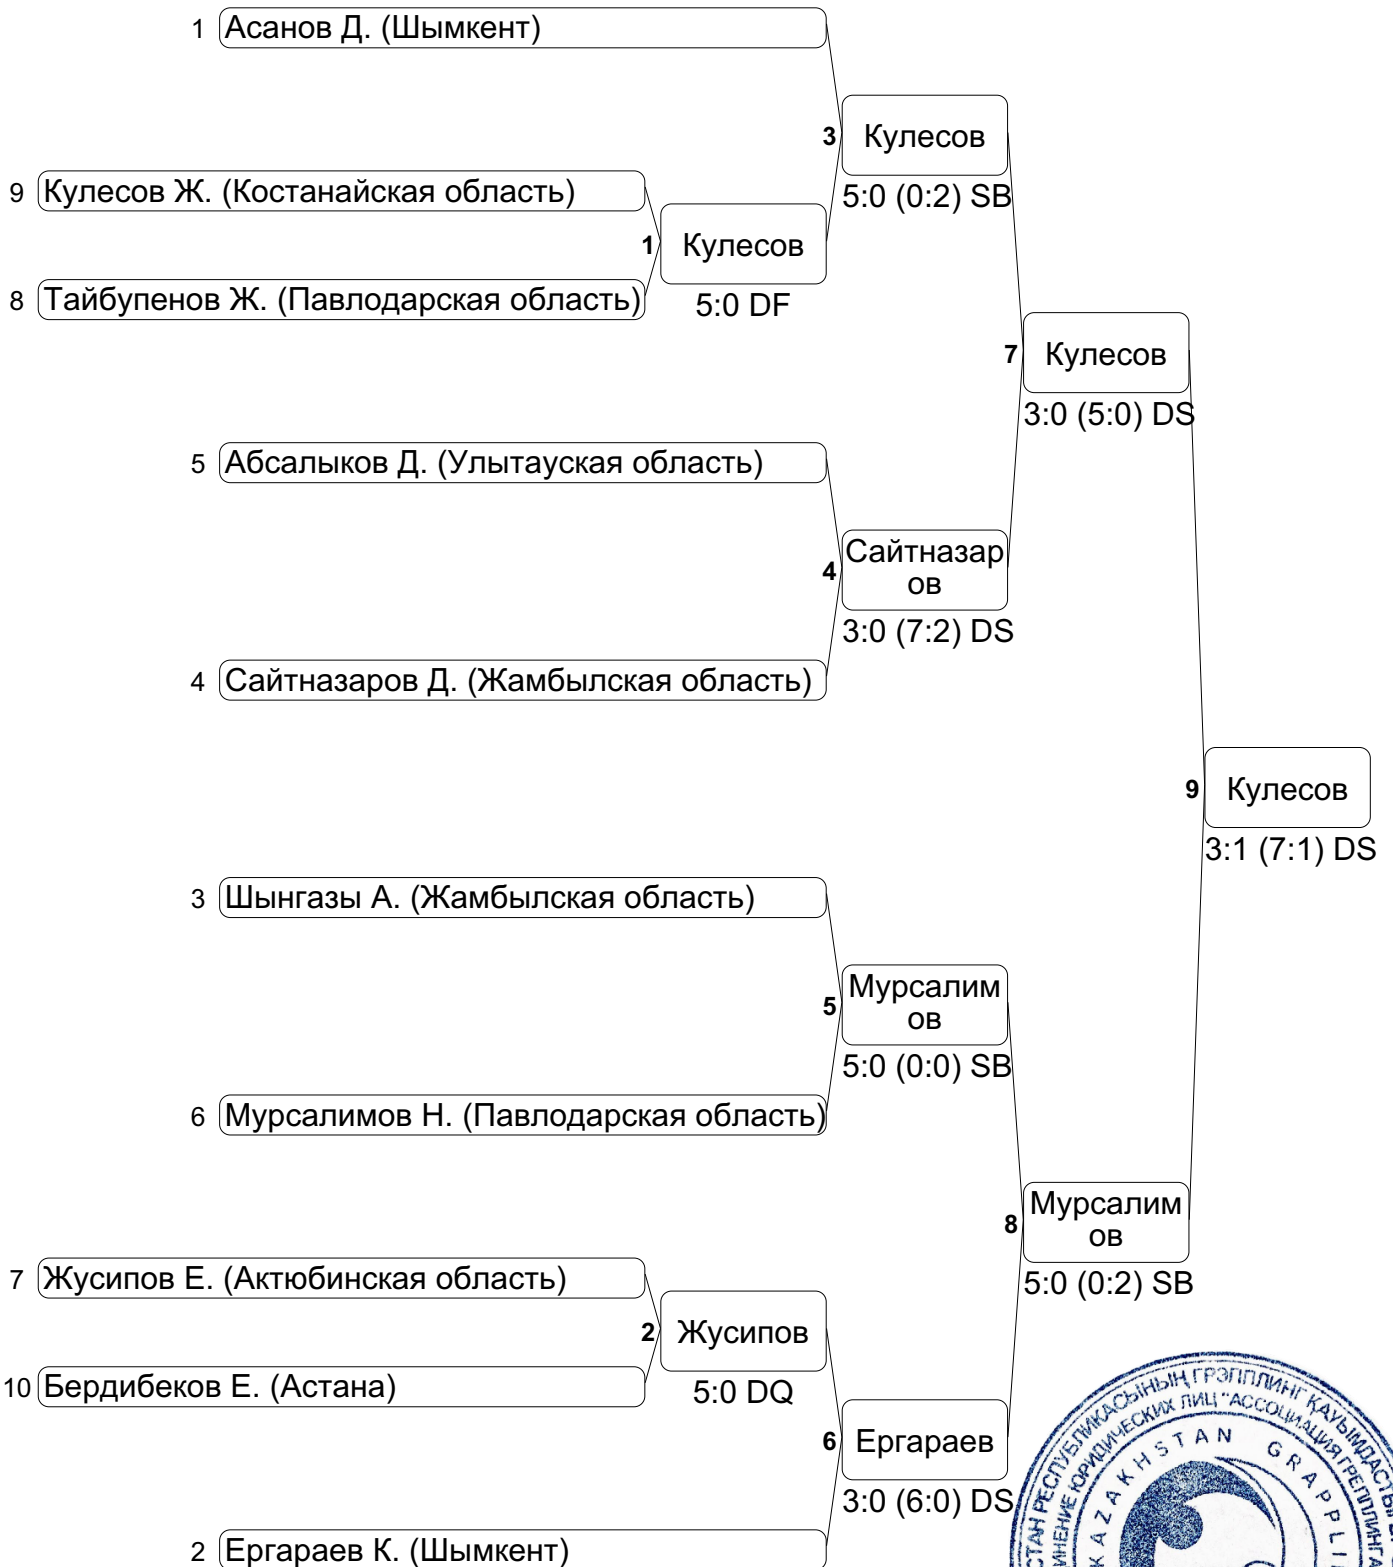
1 Асанов Д. (Шымкент)

9 Кулесов Ж. (Костанайская область)

8 Тайбупенов Ж. (Павлодарская область)

1 Кулесов
5:0 DF

3 Кулесов
5:0 (0:2) SB

5 Абсалыков Д. (Улытауская область)

4 Сайтназаров Д. (Жамбылская область)

4 Сайтназаров
3:0 (7:2) DS

7 Кулесов
3:0 (5:0) DS

9 Кулесов
3:1 (7:1) DS

3 Шынгазы А. (Жамбылская область)

6 Мурсалимов Н. (Павлодарская область)

5 Мурсалимов
5:0 (0:0) SB

8 Мурсалимов
5:0 (0:2) SB

7 Жусипов Е. (Актюбинская область)

10 Бердибеков Е. (Астана)

2 Жусипов
5:0 DQ

6 Ергараев
3:0 (6:0) DS

2 Ергараев К. (Шымкент)

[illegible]СТАН РЕСПУБЛИКАСЫНЫҢ ГРЭППЛИНГ КАУЫМДАСТЫ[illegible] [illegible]ЕНИЕ ЮРИДИЧЕСКИХ ЛИЦ "АССОЦИАЦИЯ ГРЕППЛИНГА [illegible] KAZAKHSTAN GRAPPLI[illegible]